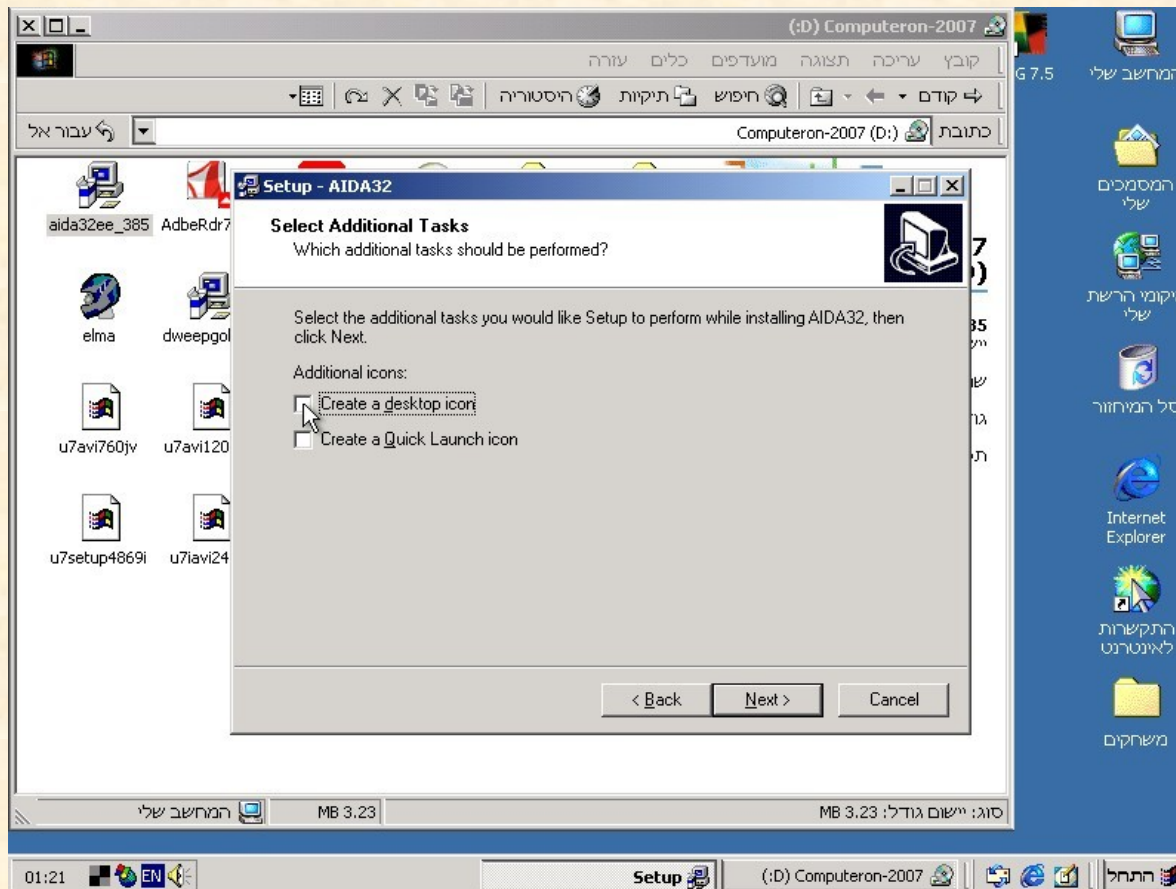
(:D) Computeron-2007

קובץ עריכה תצוגה מועדפים כלים עזרה

קודם חיפוש תיקיות היסטוריה

כתובת Computeron-2007 (D:) עבור אל

aida32ee_385 AdbeRdr7

elma dweepgol

u7avi760jv u7avi120

u7setup4869i u7iavi24

Setup - AIDA32

Select Additional Tasks
Which additional tasks should be performed?

Select the additional tasks you would like Setup to perform while installing AIDA32, then click Next.

Additional icons:

Create a desktop icon

Create a Quick Launch icon

< Back Next > Cancel

סוג: יישום גודל: 3.23 MB

3.23 MB המחשב שלי

G 7.5

המחשב שלי

המסמכים שלי

מיקומי הרשת שלי

סל המיחזור

Internet Explorer

התקשרות לאינטרנט

משחקים

התחל (:D) Computeron-2007 Setup EN 01:21